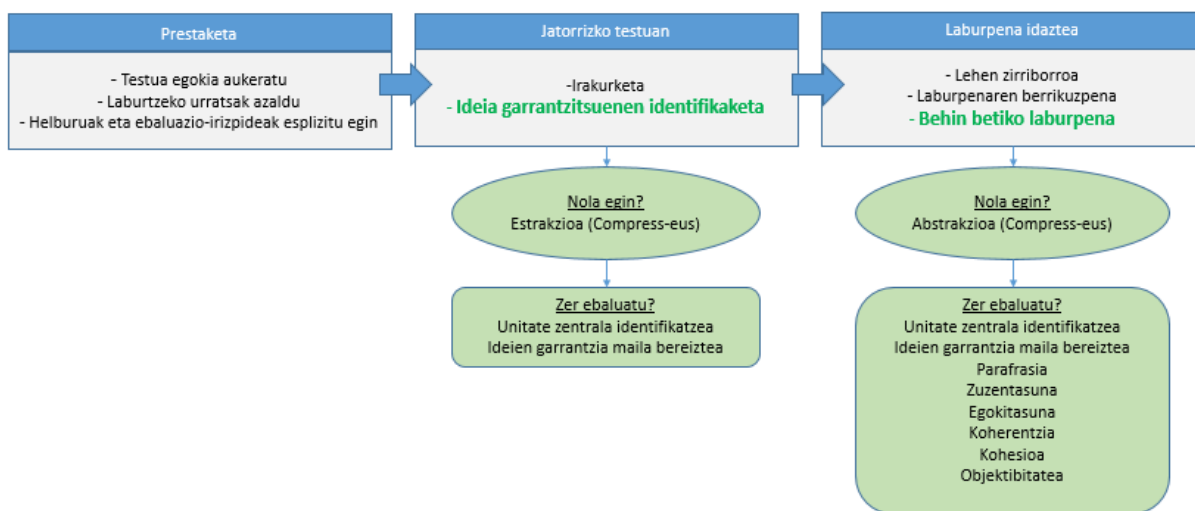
Prestaketa

- Testua egokia aukeratu
- Laburtzeko urratsak azaldu
- Helburuak eta ebaluazio-irizpideak esplizitu egin

Jatorrizko testuan

-Irakurketa
- Ideia garrantzitsuenen identifikaketa

Nola egin?
Estrakzioa (Compress-eus)

Zer ebaluatu?
Unitate zentrala identifikatzea
Ideien garrantzia maila bereiztea

Laburpena idaztea

- Lehen zirriborroa
- Laburpenaren berrikuzpena
- Behin betiko laburpena

Nola egin?
Abstrakzioa (Compress-eus)

Zer ebaluatu?
Unitate zentrala identifikatzea
Ideien garrantzia maila bereiztea
Parafrasia
Zuzentasuna
Egokitasuna
Koherentzia
Kohesioa
Objektibitatea